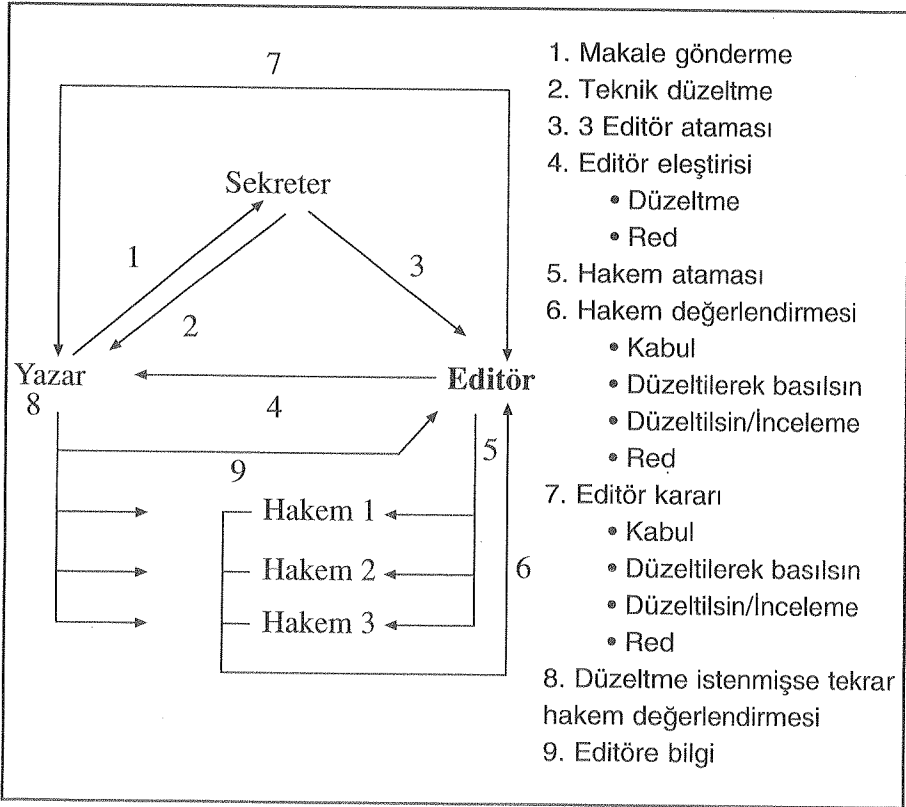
7

Sekreter

1

3

2

Yazar
8

Editör

4

9

5

Hakem 1

Hakem 2

6

Hakem 3

1. Makale gönderme
2. Teknik düzeltme
3. 3 Editör ataması
4. Editör eleştirisi
• Düzeltme
• Red
5. Hakem ataması
6. Hakem değerlendirmesi
• Kabul
• Düzeltilerek basılsın
• Düzeltilsin/İnceleme
• Red
7. Editör kararı
• Kabul
• Düzeltilerek basılsın
• Düzeltilsin/İnceleme
• Red
8. Düzeltme istenmişse tekrar hakem değerlendirmesi
9. Editöre bilgi